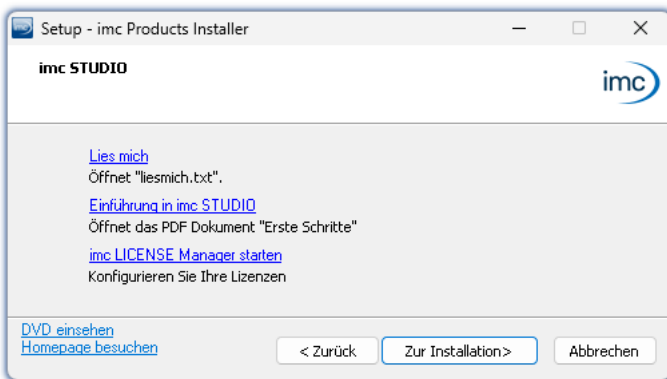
Setup - imc Products Installer

imc STUDIO

imc

Lies mich
Öffnet "liesmich.txt".

Einführung in imc STUDIO
Öffnet das PDF Dokument "Erste Schritte"

imc LICENSE Manager starten
Konfigurieren Sie Ihre Lizenzen

DVD einsehen
Homepage besuchen

< Zurück

Zur Installation>

Abbrechen